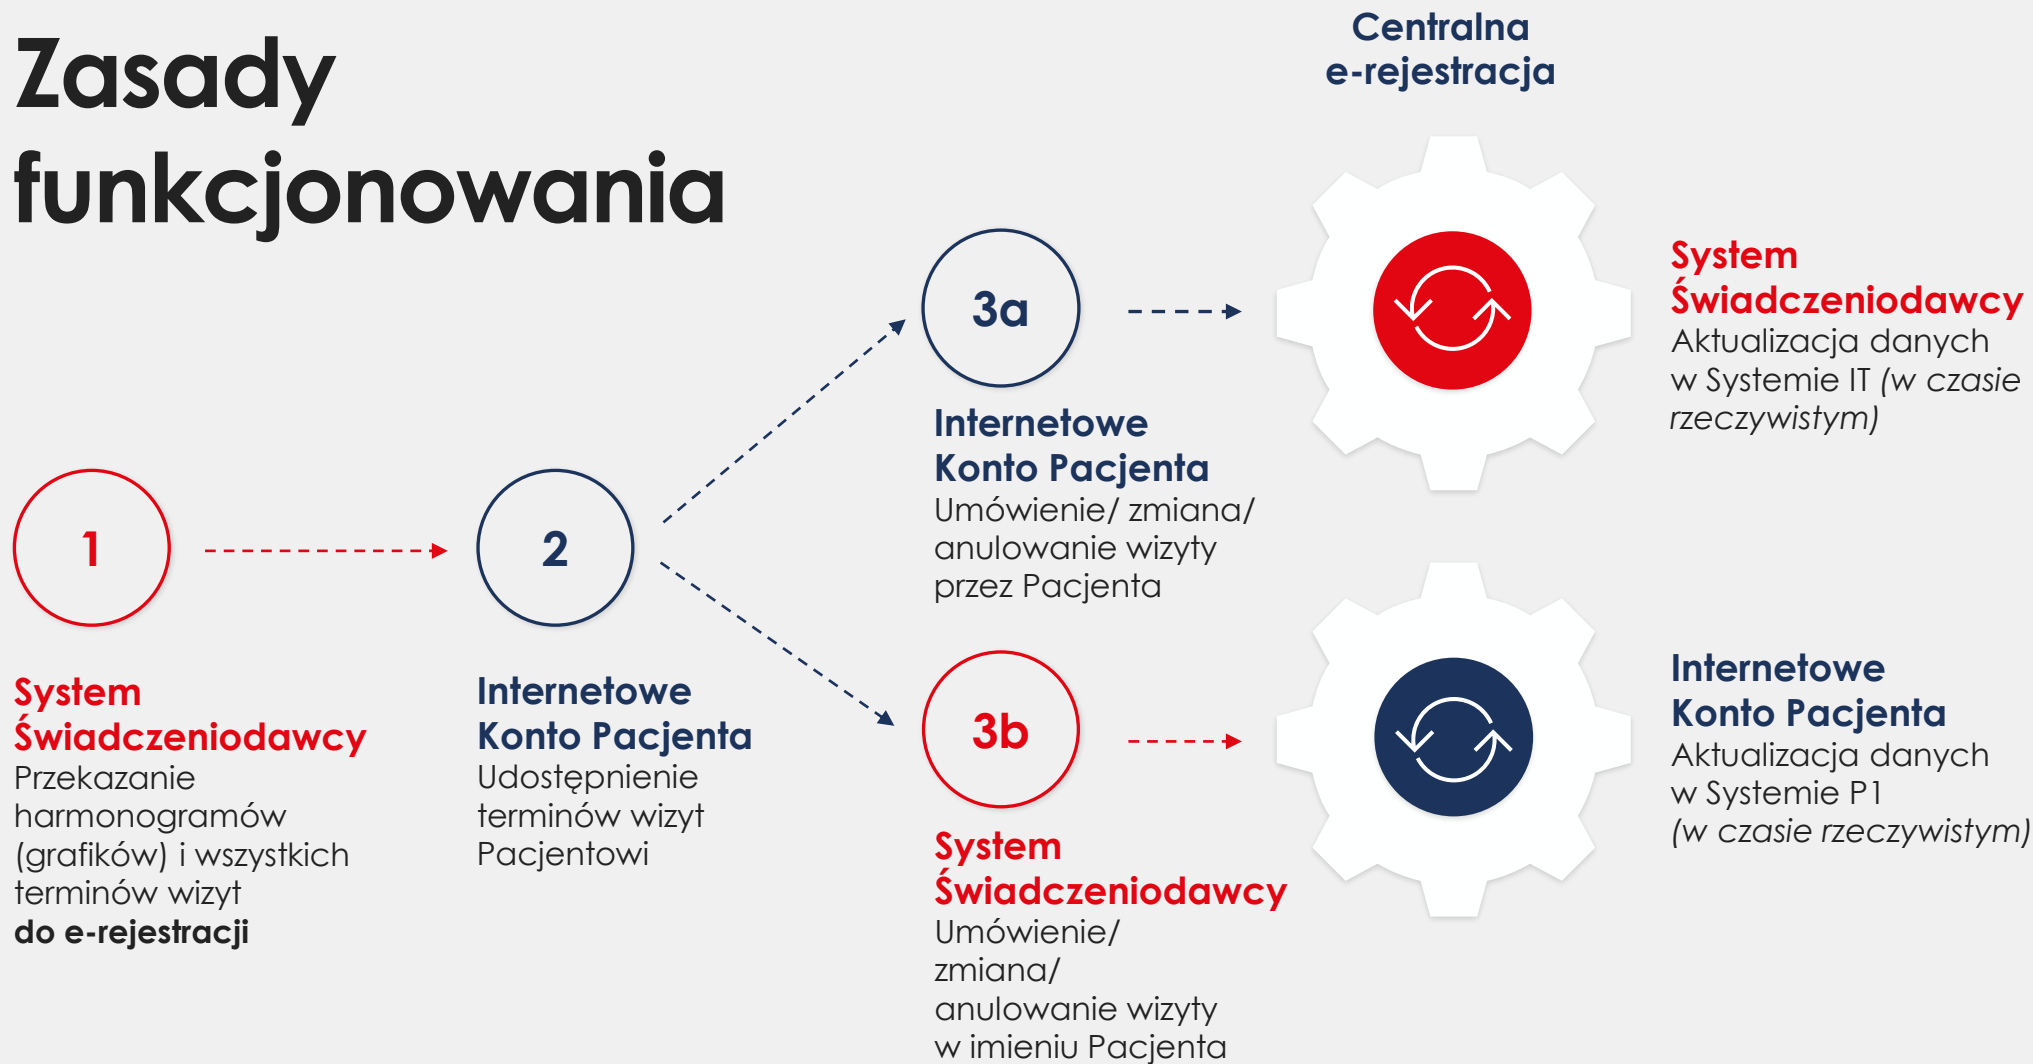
Zasady funkcjonowania

Centralna e-rejestracja

1

System Świadczeniodawcy
Przekazanie harmonogramów (grafików) i wszystkich terminów wizyt **do e-rejestracji**

2

Internetowe Konto Pacjenta
Udostępnienie terminów wizyt Pacjentowi

3a

Internetowe Konto Pacjenta
Umówienie/ zmiana/ anulowanie wizyty przez Pacjenta

3b

System Świadczeniodawcy
Umówienie/ zmiana/ anulowanie wizyty w imieniu Pacjenta

System Świadczeniodawcy
Aktualizacja danych w Systemie IT *(w czasie rzeczywistym)*

Internetowe Konto Pacjenta
Aktualizacja danych w Systemie P1 *(w czasie rzeczywistym)*